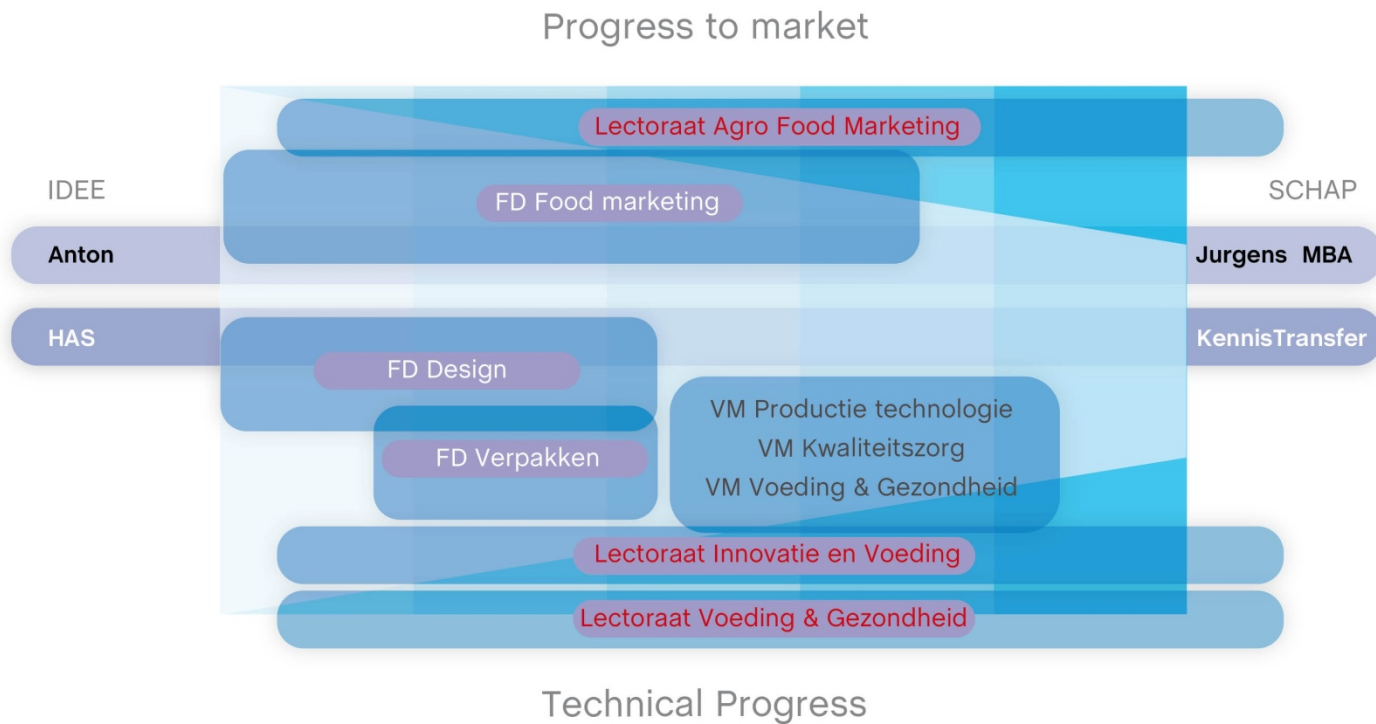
Progress to market

Lectoraat Agro Food Marketing

IDEE

FD Food marketing

SCHAP

Anton

Jurgens MBA

HAS

KennisTransfer

FD Design

FD Verpakken

VM Productie technologie
VM Kwaliteitszorg
VM Voeding & Gezondheid

Lectoraat Innovatie en Voeding

Lectoraat Voeding & Gezondheid

Technical Progress